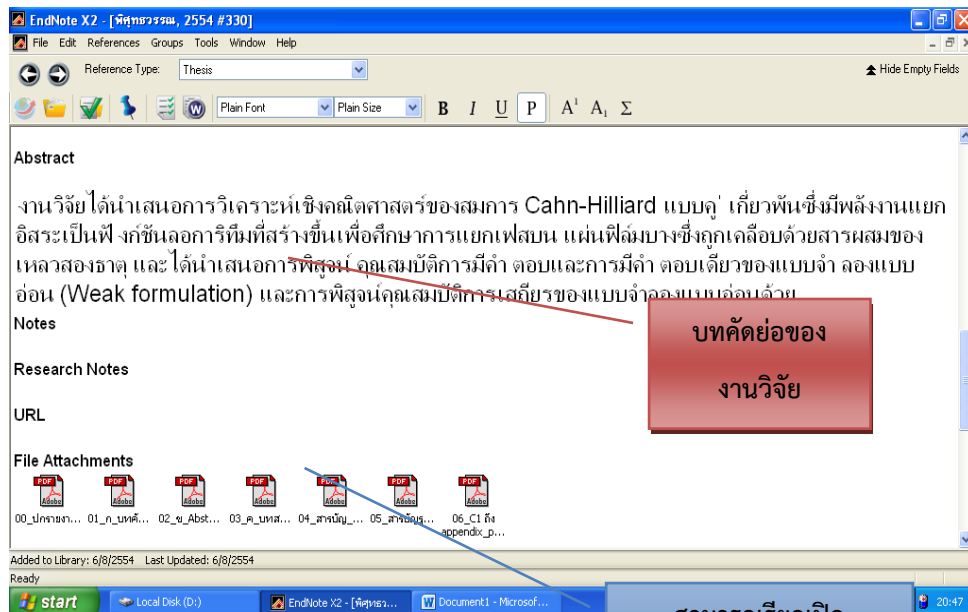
EndNote X2 - [พิศุทธวรรณ, 2554 #330]

File Edit References Groups Tools Window Help

Reference Type: Thesis

Hide Empty Fields

Plain Font Plain Size B I U P A¹ A₁ Σ

Abstract

งานวิจัยได้นำเสนอการวิเคราะห์เชิงคณิตศาสตร์ของสมการ Cahn-Hilliard แบบคู่ เกี่ยวพันซึ่งมีพลังงานแยกอิสระเป็นฟังก์ชันลอการิทึมที่สร้างขึ้นเพื่อศึกษาการแยกเฟสบน แผ่นฟิล์มบางซึ่งถูกเคลือบด้วยสารผสมของเหลวสองธาตุ และได้นำเสนอการพิสูจน์ คุณสมบัติการมีคำ ตอบและการมีคำ ตอบเดียวของแบบจำ ลองแบบอ่อน (Weak formulation) และการพิสูจน์คุณสมบัติการเสถียรของแบบจำลองแบบอ่อนด้วย

Notes

Research Notes

URL

File Attachments

บทคัดย่อของงานวิจัย

00_ปกรายงา... 01_ก_บทคั... 02_ข_Abst... 03_ค_บทส... 04_สารบัญ_... 05_สารบัญรู... 06_C1 ถึง appendix_p...

Added to Library: 6/8/2554 Last Updated: 6/8/2554

Ready

start Local Disk (D:) EndNote X2 - [พิศุทธว... Document1 - Microsof... 20:47

สามารถเรียกเปิด